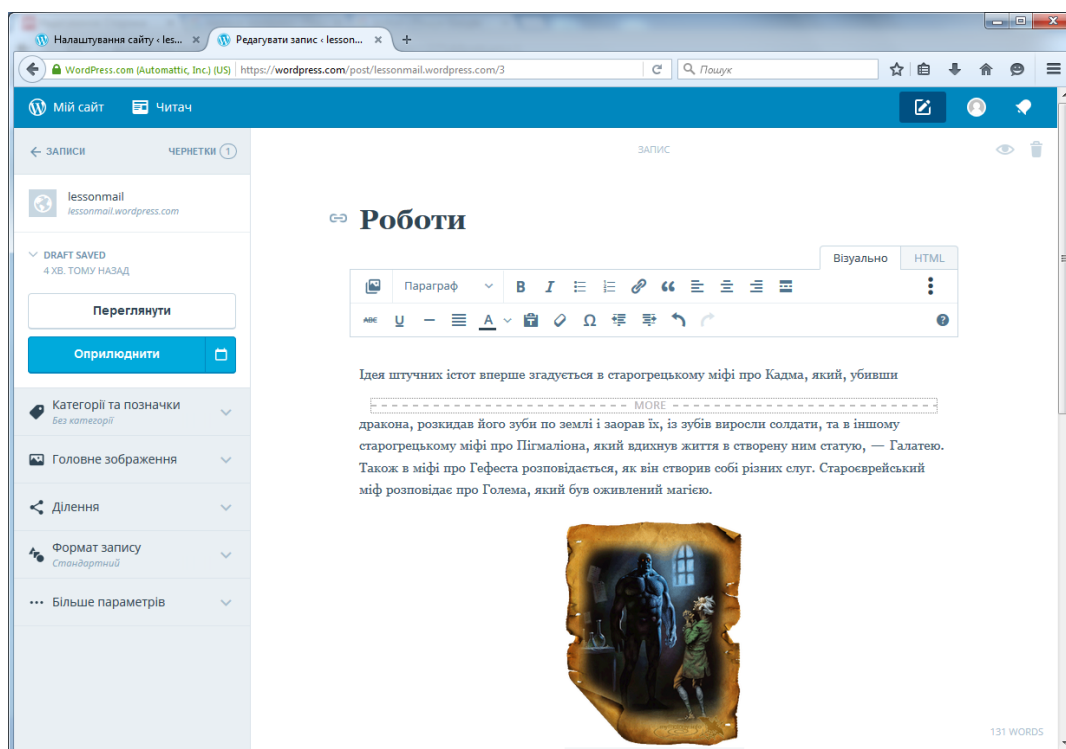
Налаштування сайту ‹ les... ×
Редагувати запис ‹ lesson... ×
+
WordPress.com (Automattic, Inc.) (US) https://wordpress.com/post/lessonmail.wordpress.com/3
Пошук
Мій сайт
Читач
← ЗАПИСИ
ЧЕРНЕТКИ 1
lessonmail
lessonmail.wordpress.com
DRAFT SAVED
4 ХВ. ТОМУ НАЗАД
Переглянути
Оприлюднити
Категорії та позначки
Без категорії
Головне зображення
Ділення
Формат запису
Стандартний
Більше параметрів
ЗАПИС
Роботи
Візуально
HTML
Параграф
Ідея штучних істот вперше згадується в старогрецькому міфі про Кадма, який, убивши
MORE
дракона, розкидав його зуби по землі і заорав їх, із зубів виросли солдати, та в іншому старогрецькому міфі про Пігмаліона, який вдихнув життя в створену ним статую, — Галатею. Також в міфі про Гефеста розповідається, як він створив собі різних слуг. Староєврейський міф розповідає про Голема, який був оживлений магією.
131 WORDS